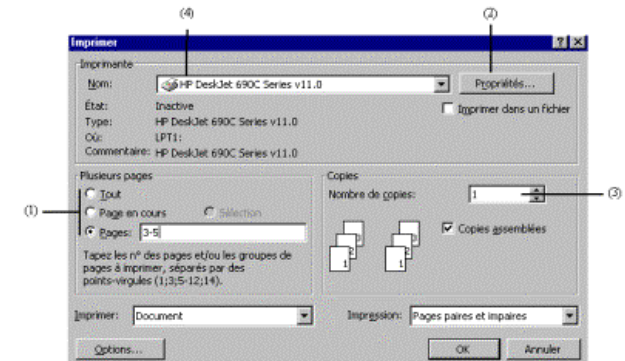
(4)

(2)

Imprimer

? X

Imprimante

Nom: HP DeskJet 690C Series v11.0

Propriétés...

État: Inactive

Type: HP DeskJet 690C Series v11.0

Où: LPT1:

Commentaire: HP DeskJet 690C Series v11.0

Imprimer dans un fichier

Plusieurs pages

(1)

Tout

Page en cours

Sélection

Pages: 3-5

Tapez les n° des pages et/ou les groupes de pages à imprimer, séparés par des points-virgules (1;3;5-12;14).

Copies

Nombre de copies: 1

(3)

1

1

Copies assemblées

Imprimer: Document

Impression: Pages paires et impaires

Options...

OK

Annuler